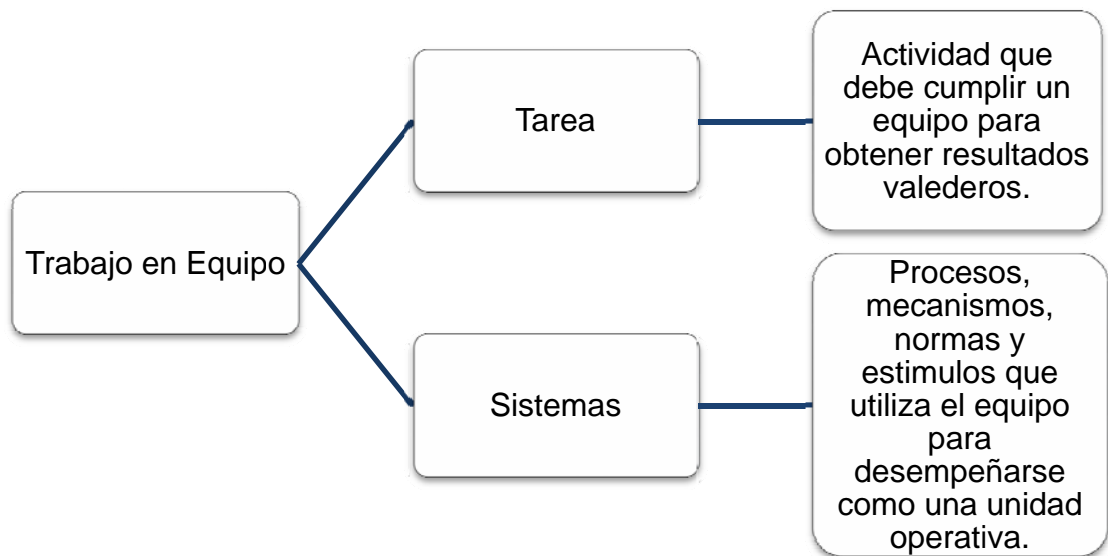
Trabajo en Equipo

Tarea

Actividad que debe cumplir un equipo para obtener resultados valederos.

Sistemas

Procesos, mecanismos, normas y estimulos que utiliza el equipo para desempeñarse como una unidad operativa.